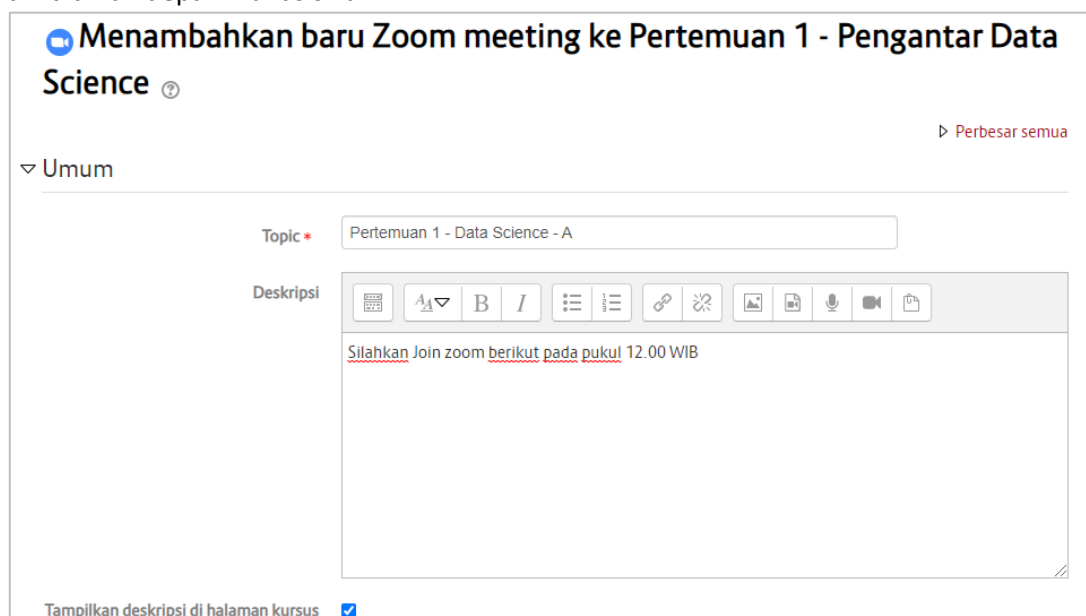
Menambahkan baru Zoom meeting ke Pertemuan 1 - Pengantar Data Science

Perbesar semua

Umum

Topic *

Pertemuan 1 - Data Science - A

Deskripsi

B I

Silahkan Join zoom berikut pada pukul 12.00 WIB

Tampilkan deskripsi di halaman kursus